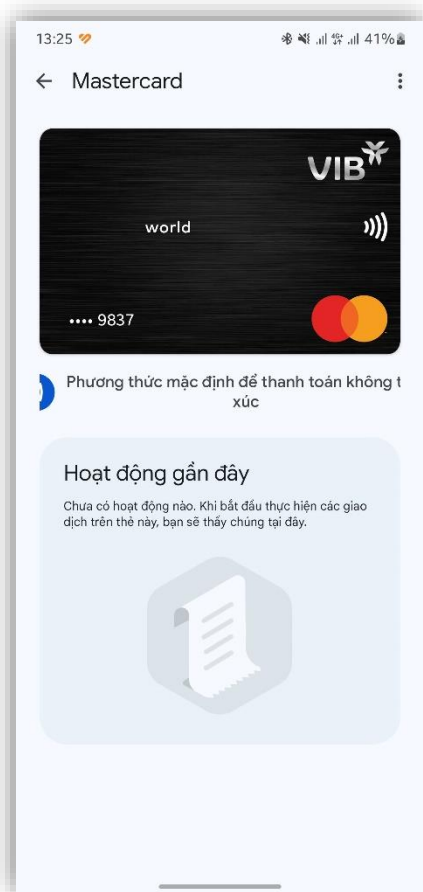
13:25

41%

← Mastercard

VIB

world

•••• 9837

Phương thức mặc định để thanh toán không t xúc

Hoạt động gần đây

Chưa có hoạt động nào. Khi bắt đầu thực hiện các giao dịch trên thẻ này, bạn sẽ thấy chúng tại đây.